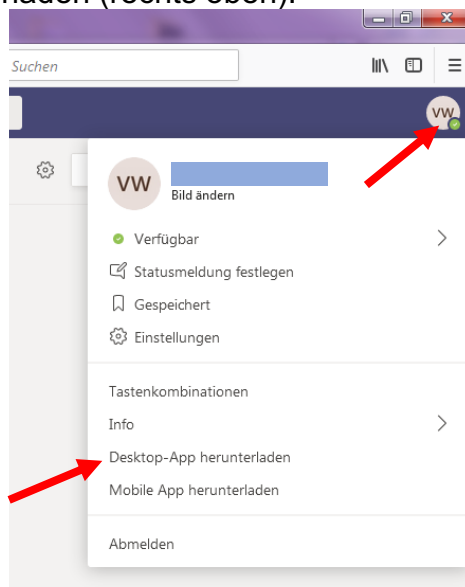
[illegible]laden (rechts oben).

Suchen

VW

VW

Bild ändern

Verfügbar

Statusmeldung festlegen

Gespeichert

Einstellungen

Tastenkombinationen

Info

Desktop-App herunterladen

Mobile App herunterladen

Abmelden